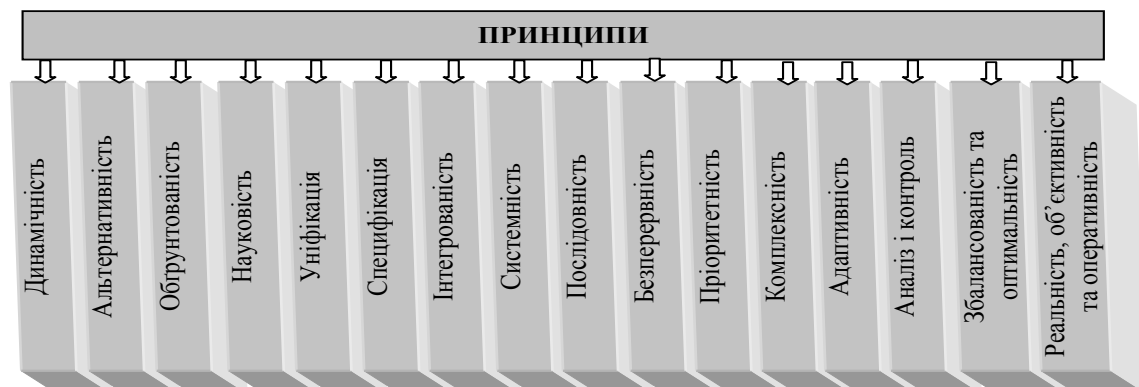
ПРИНЦИПИ

Динамічність

Альтернативність

Обґрунтованість

Науковість

Уніфікація

Специфікація

Інтегрованість

Системність

Послідовність

Безперервність

Пріоритетність

Комплексність

Адаптивність

Аналіз і контроль

Збалансованість та оптимальність

Реальність, об'єктивність та оперативність